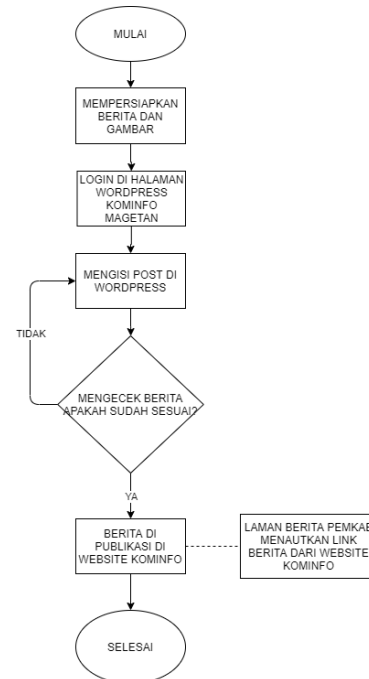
MULAI

MEMPERSIAPKAN BERITA DAN GAMBAR

LOGIN DI HALAMAN WORDPRESS KOMINFO MAGETAN

MENGISI POST DI WORDPRESS

TIDAK

MENGECEK BERITA APAKAH SUDAH SESUAI?

YA

BERITA DI PUBLIKASI DI WEBSITE KOMINFO

LAMAN BERITA PEMKAB MENAUTKAN LINK BERITA DARI WEBSITE KOMINFO

SELESAI